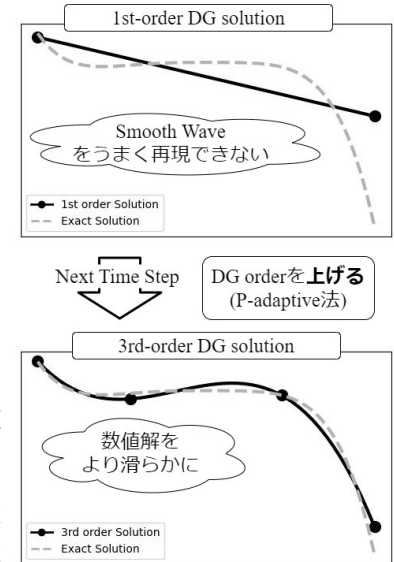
1st-order DG solution

Smooth Wave
をうまく再現できない

1st order Solution
Exact Solution

Next Time Step

DG orderを**上げる**
(P-adaptive法)

3rd-order DG solution

数値解を
より滑らかに

3rd order Solution
Exact Solution